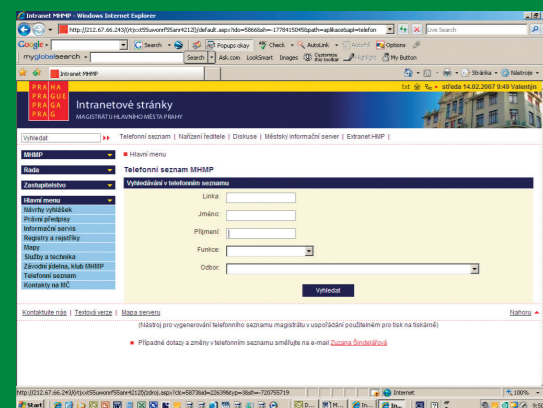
Intranet MHMP - Windows Internet Explorer

http://212.67.66.243/(rt(s5uwonf55anr4212)/default.aspx?ido=5866&ah=-17784150455path=aplikace&apl=telefon

Live Search

Google | Search | Popups okay | Check | AutoLink | AutoFill | Options

myglobalsearch | Search | Ask.com | LookSmart | Images | Highlight | My Button

Intranet MHMP

Stránka | Nástroje

PRAHA PRAGUE PRAGA PRAG

Intranetové stránky

MAGISTRÁTU HLAVNÍHO MĚSTA PRAHY

txt | středa 14.02.2007 9:49 Valentýn

Vyhledat | Telefonní seznam | Nařízení ředitele | Diskuse | Městský informační server | Extranet HMP

MHMP

Rada

Zastupitelstvo

Hlavní menu

Návrhy vyhlášek

Právní předpisy

Informační servis

Registry a rejstříky

Mapy

Služby a technika

Závodní jídelna, klub MHMP

Telefonní seznam

Kontakty na MČ

Hlavní menu

Telefonní seznam MHMP

Vyhledávání v telefonním seznamu

Linka:

Jméno:

Příjmení:

Funkce:

Odbor:

Vyhledat

Kontaktujte nás | Textová verze | Mapa serveru

Nahoru

(Nástroj pro vygenerování telefonního seznamu magistrátu v uspořádání použitelném pro tisk na tiskárně)

Případné dotazy a změny v telefonním seznamu směřujte na e-mail Zuzana Šindelářová

http://212.67.66.243/(rt(s5uwonf55anr4212)/zobraz.aspx?clk=5873&id=2263968typ=3&sh=-720755719

Internet

100%

Start